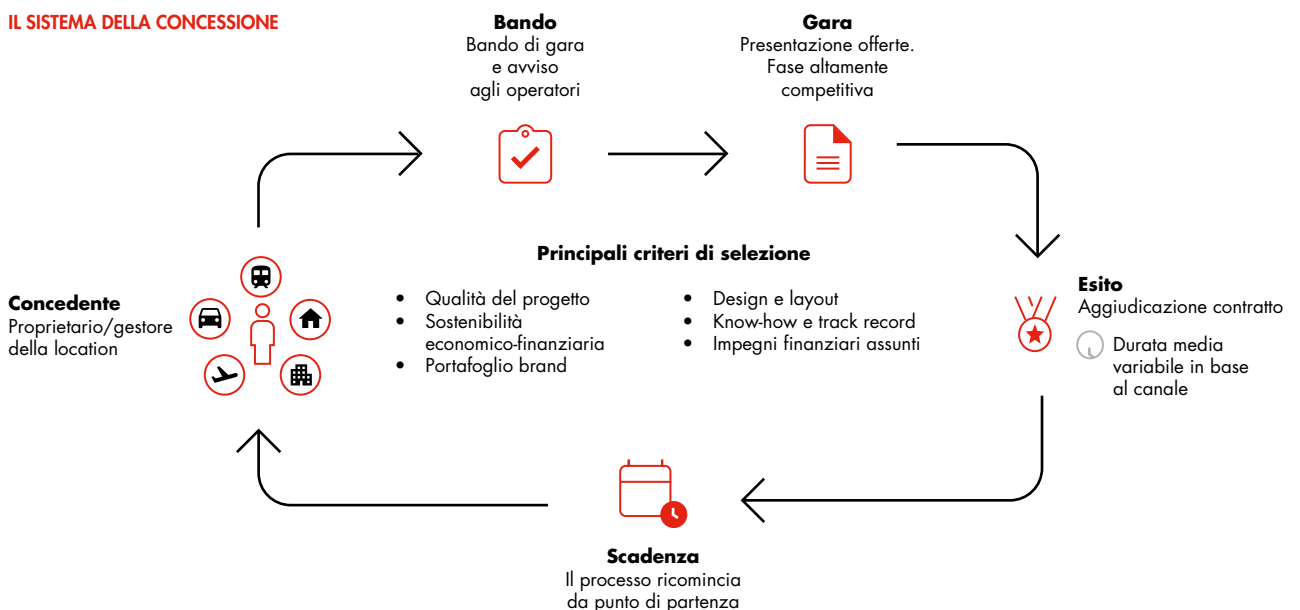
IL SISTEMA DELLA CONCESSIONE

**Bando**
Bando di gara e avviso agli operatori

**Gara**
Presentazione offerte. Fase altamente competitiva

**Esito**
Aggiudicazione contratto

Durata media variabile in base al canale

**Scadenza**
Il processo ricomincia da punto di partenza

**Concedente**
Proprietario/gestore della location

**Principali criteri di selezione**

- Qualità del progetto
- Sostenibilità economico-finanziaria
- Portafoglio brand
- Design e layout
- Know-how e track record
- Impegni finanziari assunti